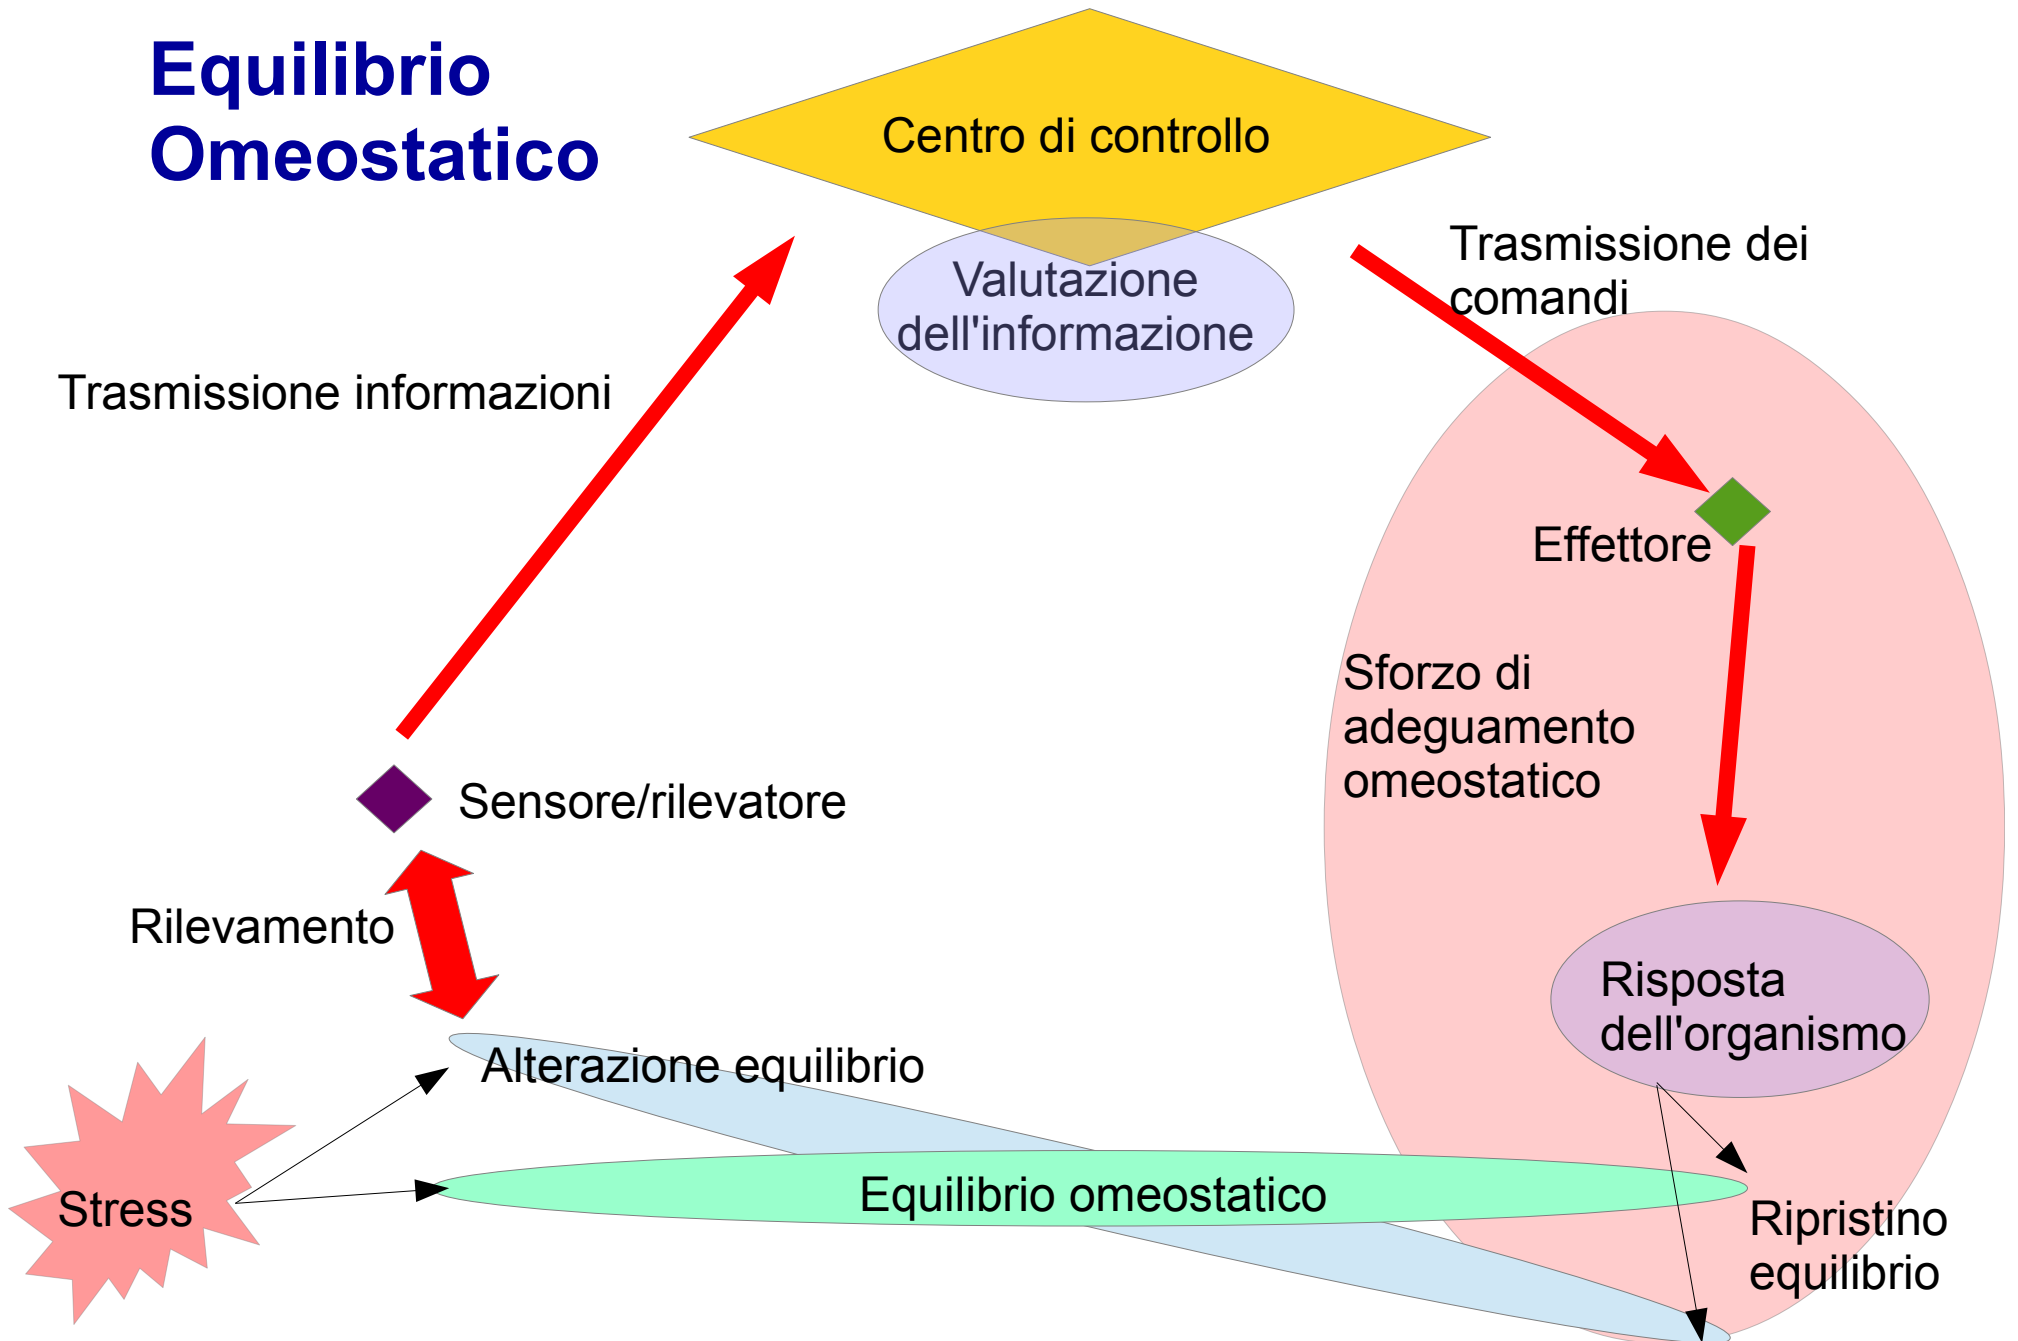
Equilibrio Omeostatico

Centro di controllo

Valutazione dell'informazione

Trasmissione dei comandi

Trasmissione informazioni

Effettore

Sforzo di adeguamento omeostatico

Sensore/rilevatore

Rilevamento

Risposta dell'organismo

Alterazione equilibrio

Stress

Equilibrio omeostatico

Ripristino equilibrio